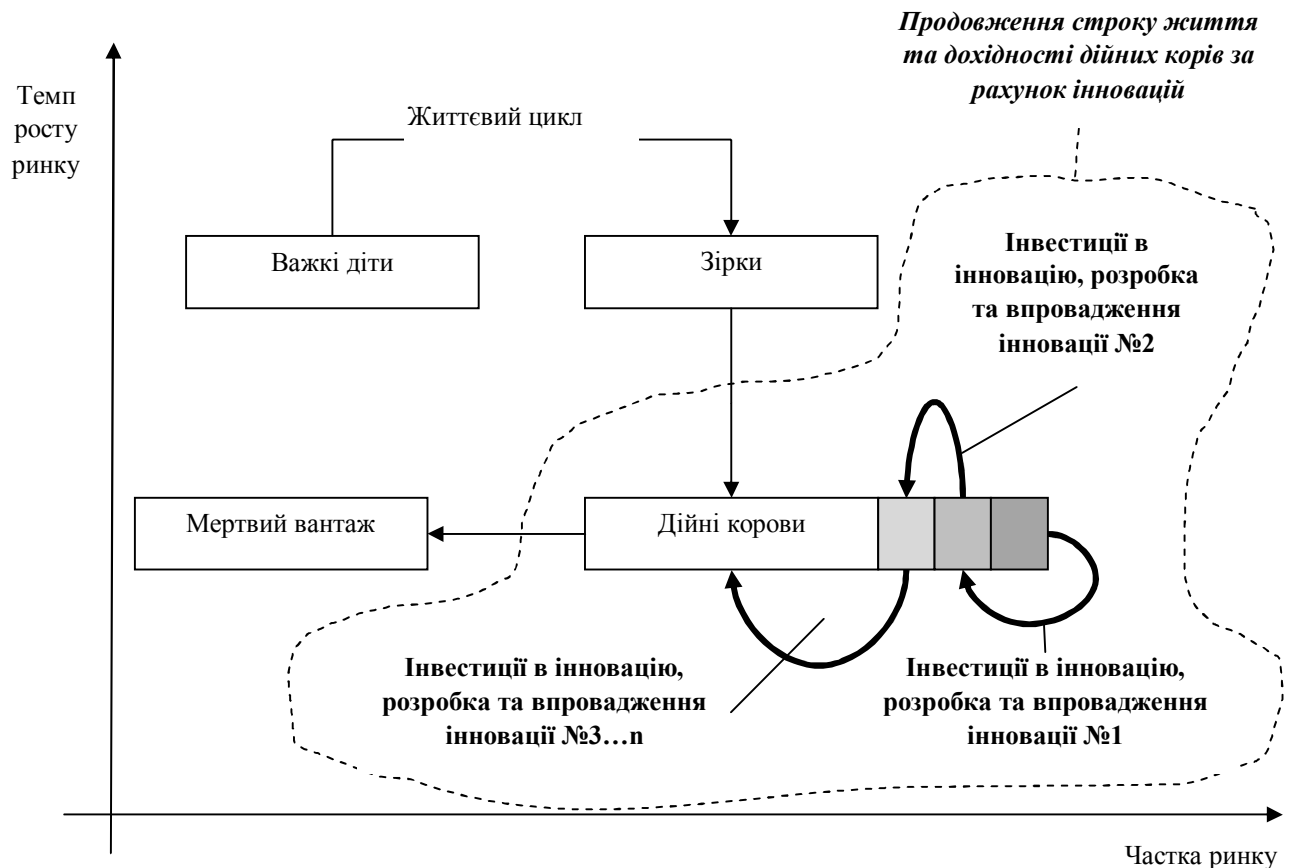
Продовження строку життя та дохідності дійних корів за рахунок інновацій

Темп росту ринку

Життєвий цикл

Важкі діти

Зірки

Інвестиції в інновацію, розробка та впровадження інновації №2

Мертвий вантаж

Дійні корови

Інвестиції в інновацію, розробка та впровадження інновації №3…n

Інвестиції в інновацію, розробка та впровадження інновації №1

Частка ринку